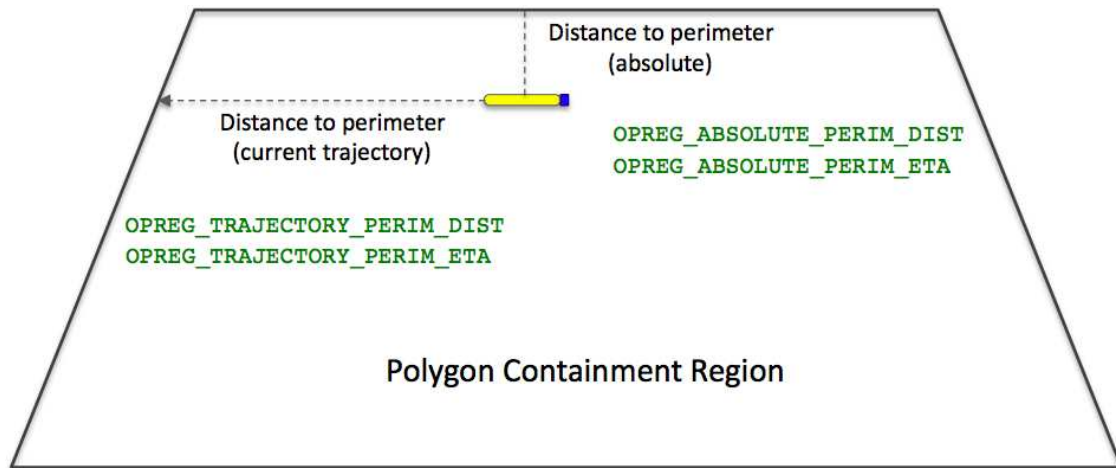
Distance to perimeter (absolute)

Distance to perimeter (current trajectory)

OPREG_ABSOLUTE_PERIM_DIST
OPREG_ABSOLUTE_PERIM_ETA

OPREG_TRAJECTORY_PERIM_DIST
OPREG_TRAJECTORY_PERIM_ETA

Polygon Containment Region